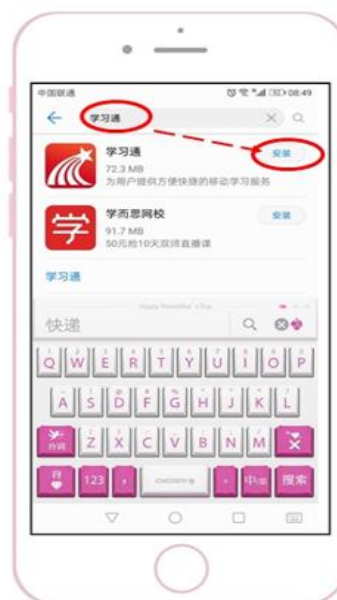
中国联通 08:49

学习通

安装

学习通
72.3 MB
为用户提供方便快捷的移动学习服务

学而思网校
91.7 MB
50元抢10天双师直播课

安装

学习通

快递

Q W E R T Y U I O P
A S D F G H J K L
Z X C V B N M
123 , 。 中/英 搜索